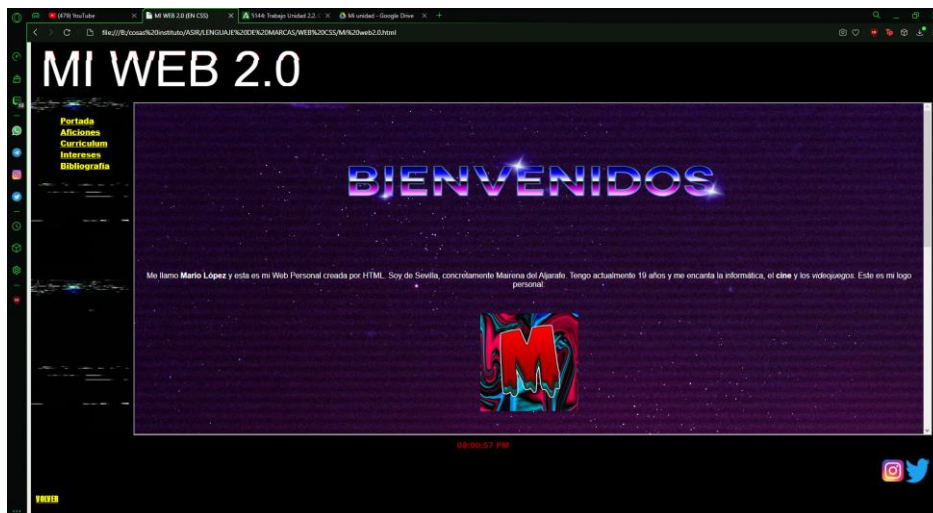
(479) YouTube
MI WEB 2.0 (EN CSS)
5144: Trabajo Unidad 2.2.
Mi unidad - Google Drive
file:///E:/cosas%20instituto/ASIR/LENGUAJE%20DE%20MARCAS/WEB%20CSS/MI%20web2.0.html

MI WEB 2.0

Portada
Aficiones
Curriculum
Intereses
Bibliografia

BIENVENIDOS

Me llamo **Mario López** y esta es mi Web Personal creada por HTML. Soy de Sevilla, concretamente Mairena del Aljarafe. Tengo actualmente 19 años y me encanta la informática, el **cine** y los *videojuegos*. Este es mi logo personal:

M

00:00:57 PM

VOLVER